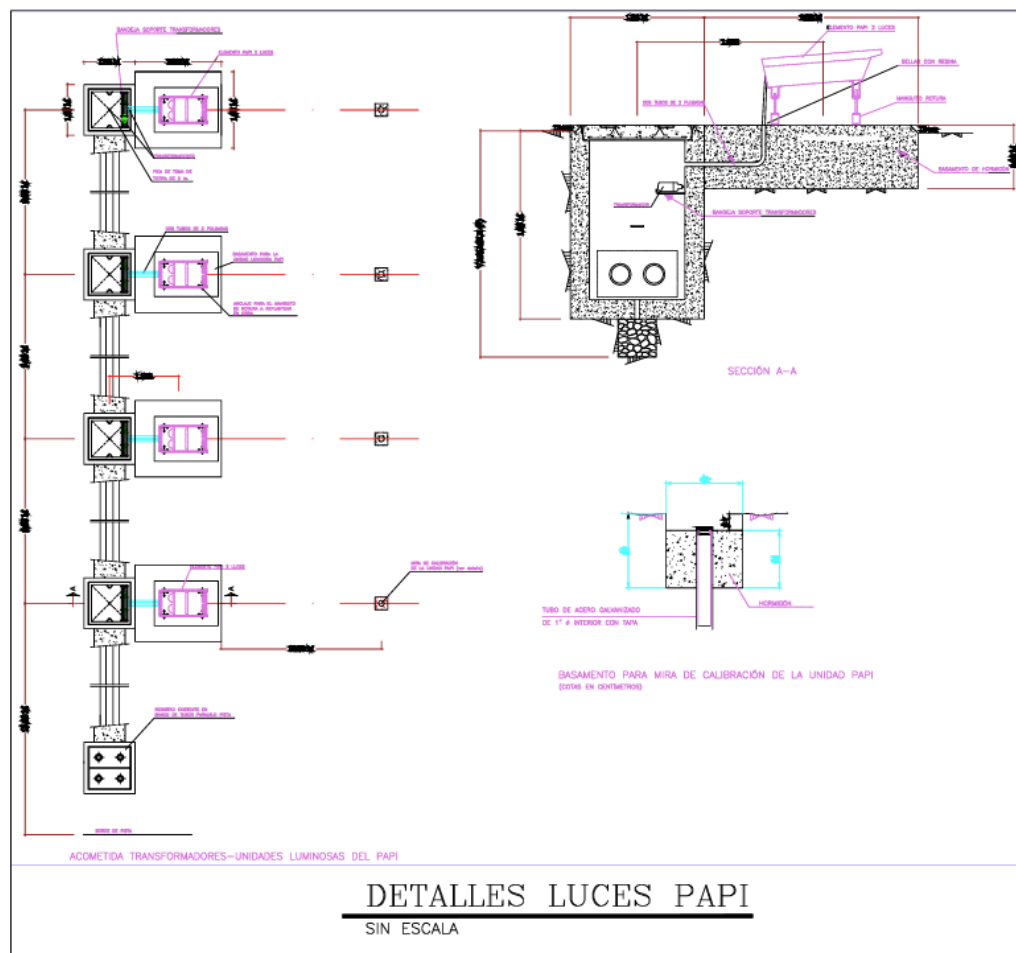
BANDEJA SOPORTE TRANSFORMADORES

ELEMENTO PAPI 2 LUCES

TRANSFORMADOR

PICA DE TOMA DE TIERRA DE 2 m.

DOS TUBOS DE 2 PULGADAS

BASAMENTO PARA LA UNIDAD LUMINOSA PAPI

ANCLAJE PARA EL MANGUITO DE ROTURA A ROTURA

ELEMENTO PAPI 2 LUCES

MIRA DE CALIBRACIÓN DE LA UNIDAD PAPI (ver detalle)

A

A

REGISTRO EXISTENTE EN BORDE DE PISTA

BORDE DE PISTA

ACOMETIDA TRANSFORMADORES–UNIDADES LUMINOSAS DEL PAPI

ELEMENTO PAPI 2 LUCES

BRIDAS CON RESINA

MANGUITO ROTURA

DOS TUBOS DE 2 PULGADAS

BASAMENTO DE HORMIGÓN

TRANSFORMADOR

BANDEJA SOPORTE TRANSFORMADORES

SECCIÓN A–A

TUBO DE ACERO GALVANIZADO
DE 1" ø INTERIOR CON TAPA

HORMIGÓN

BASAMENTO PARA MIRA DE CALIBRACIÓN DE LA UNIDAD PAPI
(COTAS EN CENTIMETROS)

DETALLES LUCES PAPI
SIN ESCALA